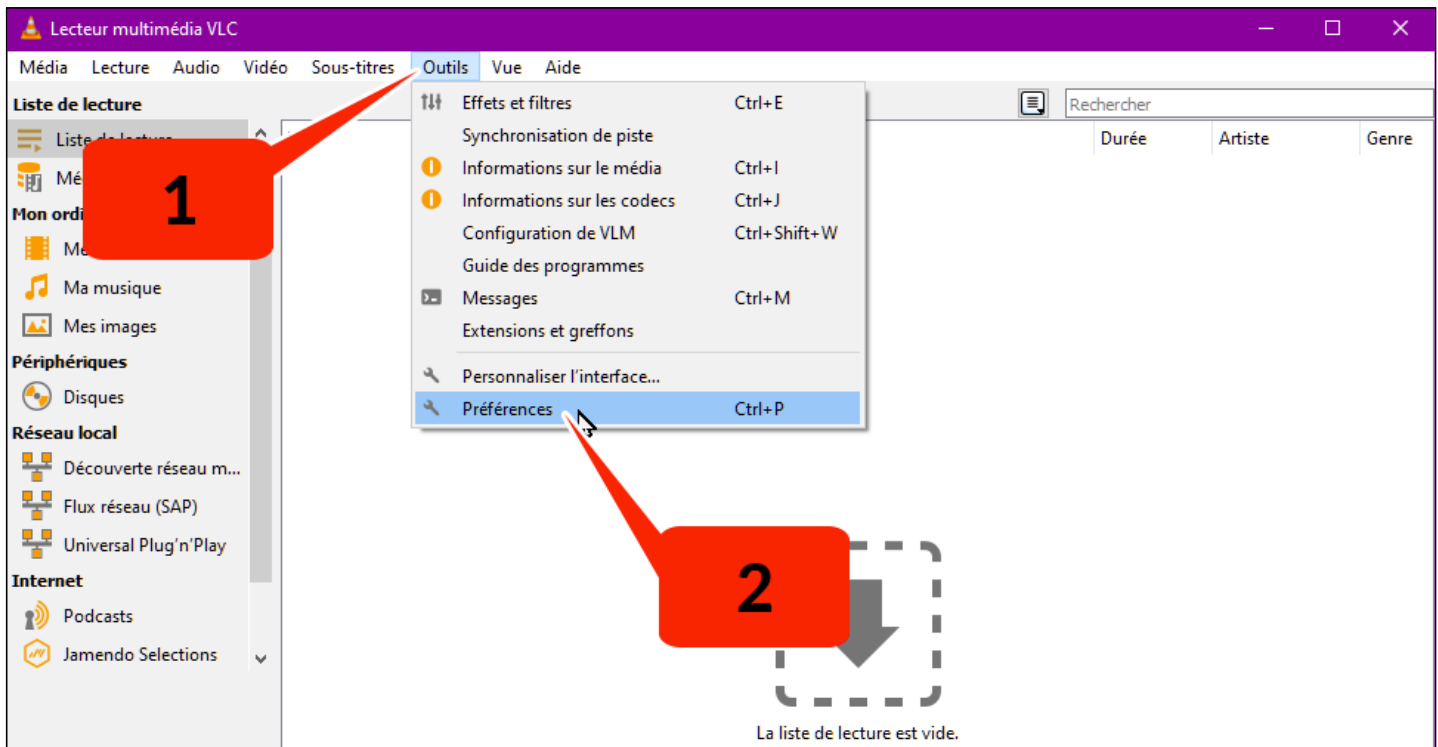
Lecteur multimédia VLC

Média Lecture Audio Vidéo Sous-titres Outils Vue Aide

Liste de lecture

Liste de lecture
Mé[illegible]
Mon ordi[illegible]
Me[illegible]
Ma musique
Mes images
Périphériques
Disques
Réseau local
Découverte réseau m...
Flux réseau (SAP)
Universal Plug'n'Play
Internet
Podcasts
Jamendo Selections

1

Effets et filtres Ctrl+E
Synchronisation de piste
Informations sur le média Ctrl+I
Informations sur les codecs Ctrl+J
Configuration de VLM Ctrl+Shift+W
Guide des programmes
Messages Ctrl+M
Extensions et greffons
Personnaliser l'interface...
Préférences Ctrl+P

Rechercher

Durée Artiste Genre

2

La liste de lecture est vide.